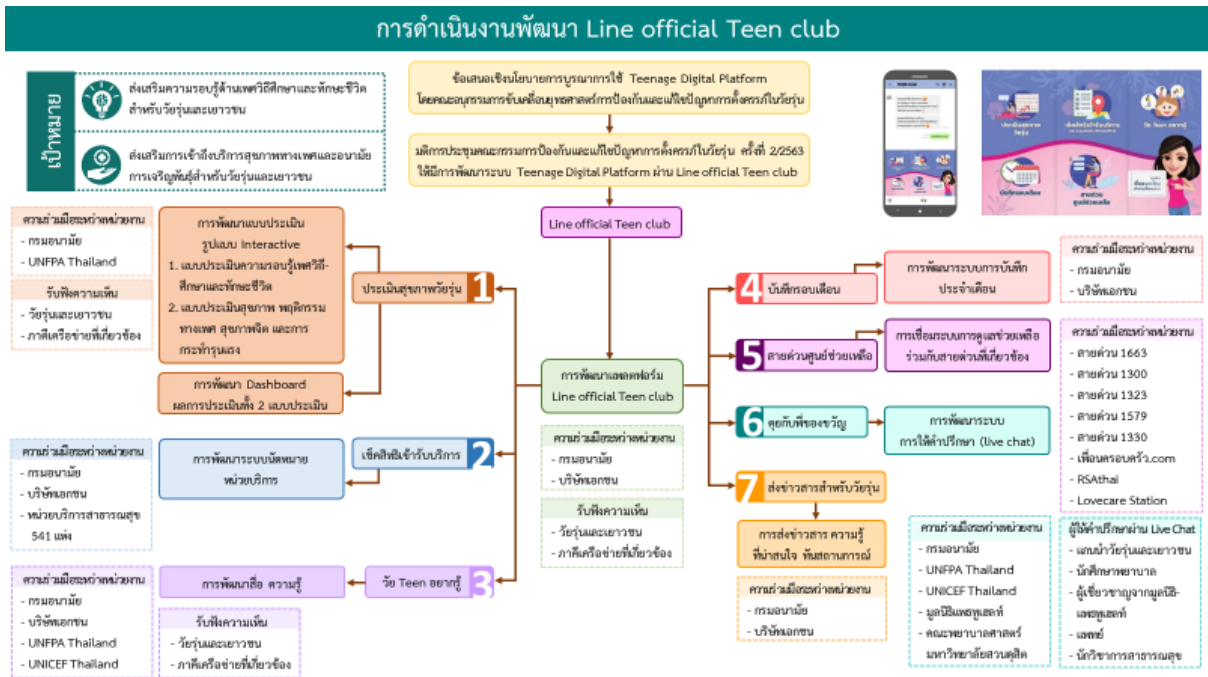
การดำเนินงานพัฒนา Line official Teen club

เป้าหมาย

ส่งเสริมความรอบรู้ด้านเพศวิถีศึกษาและทักษะชีวิต สำหรับวัยรุ่นและเยาวชน

ส่งเสริมการเข้าถึงบริการสุขภาพทางเพศและอนามัยการเจริญพันธุ์สำหรับวัยรุ่นและเยาวชน

ข้อเสนอเชิงนโยบายการบูรณาการใช้ Teenage Digital Platform โดยคณะอนุกรรมการขับเคลื่อนยุทธศาสตร์การป้องกันและแก้ไขปัญหาการตั้งครรภ์ในวัยรุ่น

มติการประชุมคณะกรรมการป้องกันและแก้ไขปัญหาการตั้งครรภ์ในวัยรุ่น ครั้งที่ 2/2563 ให้มีการพัฒนาระบบ Teenage Digital Platform ผ่าน Line official Teen club

Line official Teen club

ความร่วมมือระหว่างหน่วยงาน
- กรมอนามัย
- UNFPA Thailand

รับฟังความเห็น
- วัยรุ่นและเยาวชน
- ภาคีเครือข่ายที่เกี่ยวข้อง

การพัฒนาแบบประเมินรูปแบบ Interactive
1. แบบประเมินความรอบรู้เพศวิถีศึกษาและทักษะชีวิต
2. แบบประเมินสุขภาพ พฤติกรรมทางเพศ สุขภาพจิต และการกระทำรุนแรง

การพัฒนา Dashboard ผลการประเมินทั้ง 2 แบบประเมิน

1 ประเมินสุขภาพวัยรุ่น

การพัฒนาแพลตฟอร์ม Line official Teen club

ความร่วมมือระหว่างหน่วยงาน
- กรมอนามัย
- บริษัทเอกชน

รับฟังความเห็น
- วัยรุ่นและเยาวชน
- ภาคีเครือข่ายที่เกี่ยวข้อง

ความร่วมมือระหว่างหน่วยงาน
- กรมอนามัย
- บริษัทเอกชน
- หน่วยบริการสาธารณสุข 541 แห่ง

การพัฒนาระบบนัดหมายหน่วยบริการ

2 เช็คสิทธิเข้ารับบริการ

ความร่วมมือระหว่างหน่วยงาน
- กรมอนามัย
- บริษัทเอกชน
- UNFPA Thailand
- UNICEF Thailand

การพัฒนาสื่อ ความรู้

3 วัย Teen อยากรู้

รับฟังความเห็น
- วัยรุ่นและเยาวชน
- ภาคีเครือข่ายที่เกี่ยวข้อง

4 บันทึกรอบเดือน

การพัฒนาระบบการบันทึกประจำเดือน

ความร่วมมือระหว่างหน่วยงาน
- กรมอนามัย
- บริษัทเอกชน

5 สายด่วนศูนย์ช่วยเหลือ

การเชื่อมระบบการดูแลช่วยเหลือร่วมกับสายด่วนที่เกี่ยวข้อง

ความร่วมมือระหว่างหน่วยงาน
- สายด่วน 1663
- สายด่วน 1300
- สายด่วน 1323
- สายด่วน 1579
- สายด่วน 1330
- เพื่อนครอบครัว.com
- RSAthai
- Lovecare Station

6 คุยกับพี่ของขวัญ

การพัฒนาระบบการให้คำปรึกษา (live chat)

7 ส่งข่าวสารสำหรับวัยรุ่น

การส่งข่าวสาร ความรู้ ที่น่าสนใจ ทันสถานการณ์

ความร่วมมือระหว่างหน่วยงาน
- กรมอนามัย
- บริษัทเอกชน

ความร่วมมือระหว่างหน่วยงาน
- กรมอนามัย
- UNFPA Thailand
- UNICEF Thailand
- มูลนิธิแพธทูเฮลท์
- คณะพยาบาลศาสตร์ มหาวิทยาลัยสวนดุสิต

ผู้ให้คำปรึกษาผ่าน Live Chat
- แกนนำวัยรุ่นและเยาวชน
- นักศึกษาพยาบาล
- ผู้เชี่ยวชาญจากมูลนิธิแพธทูเฮลท์
- แพทย์
- นักวิชาการสาธารณสุข